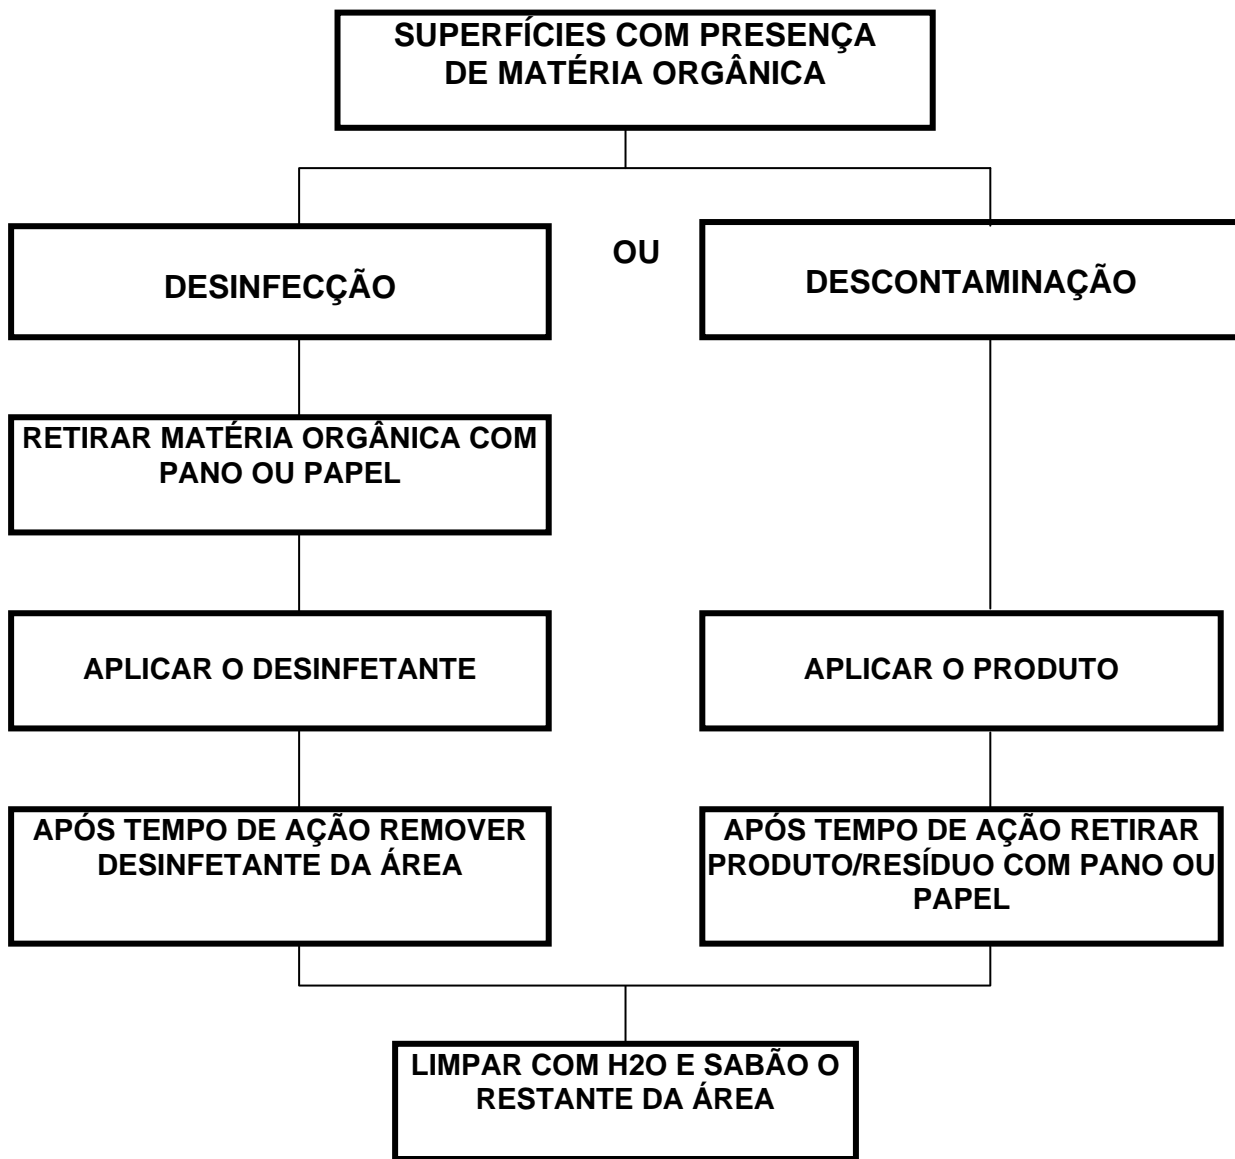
SUPERFÍCIES COM PRESENÇA DE MATÉRIA ORGÂNICA

DESINFECÇÃO

OU

DESCONTAMINAÇÃO

RETIRAR MATÉRIA ORGÂNICA COM PANO OU PAPEL

APLICAR O DESINFETANTE

APÓS TEMPO DE AÇÃO REMOVER DESINFETANTE DA ÁREA

APLICAR O PRODUTO

APÓS TEMPO DE AÇÃO RETIRAR PRODUTO/RESÍDUO COM PANO OU PAPEL

LIMPAR COM $H_2O$ E SABÃO O RESTANTE DA ÁREA